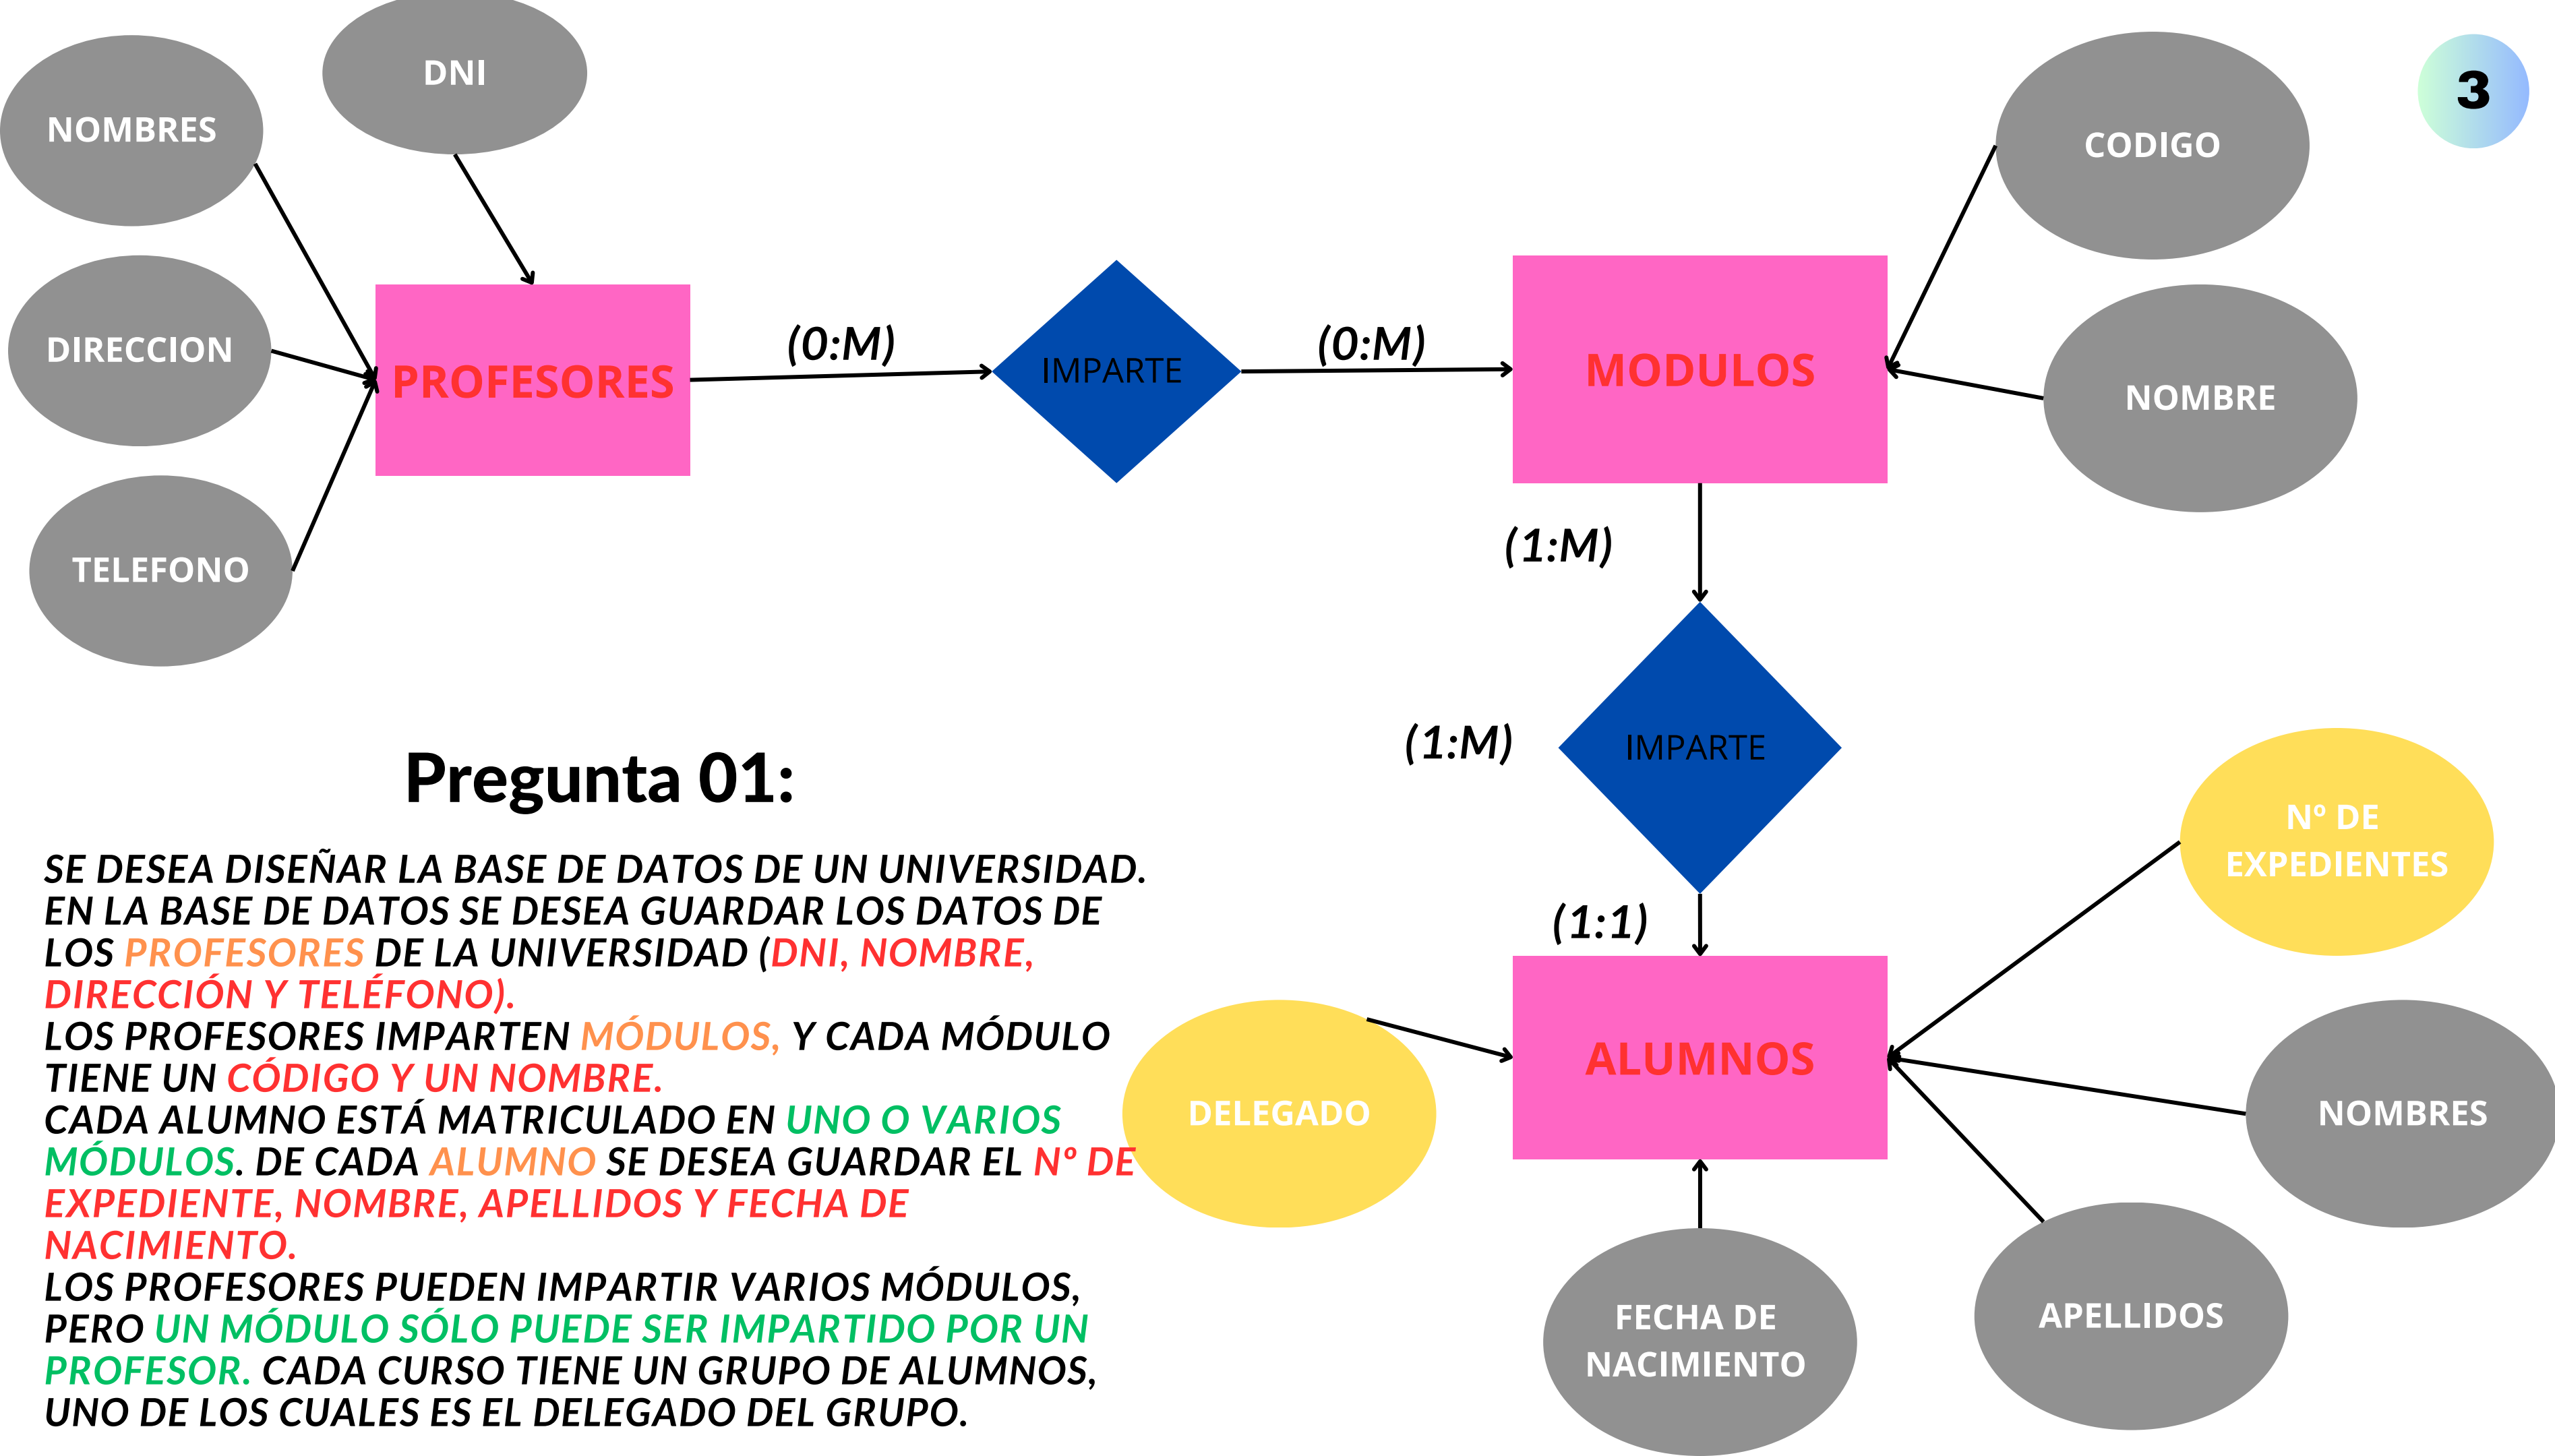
DNI

NOMBRES

DIRECCION

TELEFONO

PROFESORES

(0:M)

IMPARTE

(0:M)

MODULOS

CODIGO

NOMBRE

3

(1:M)

(1:M)

IMPARTE

(1:1)

ALUMNOS

Nº DE EXPEDIENTES

DELEGADO

NOMBRES

APELLIDOS

FECHA DE NACIMIENTO

Pregunta 01:

SE DESEA DISEÑAR LA BASE DE DATOS DE UN UNIVERSIDAD. EN LA BASE DE DATOS SE DESEA GUARDAR LOS DATOS DE LOS PROFESORES DE LA UNIVERSIDAD (DNI, NOMBRE, DIRECCIÓN Y TELÉFONO).
LOS PROFESORES IMPARTEN MÓDULOS, Y CADA MÓDULO TIENE UN CÓDIGO Y UN NOMBRE.
CADA ALUMNO ESTÁ MATRICULADO EN UNO O VARIOS MÓDULOS. DE CADA ALUMNO SE DESEA GUARDAR EL Nº DE EXPEDIENTE, NOMBRE, APELLIDOS Y FECHA DE NACIMIENTO.
LOS PROFESORES PUEDEN IMPARTIR VARIOS MÓDULOS, PERO UN MÓDULO SÓLO PUEDE SER IMPARTIDO POR UN PROFESOR. CADA CURSO TIENE UN GRUPO DE ALUMNOS, UNO DE LOS CUALES ES EL DELEGADO DEL GRUPO.